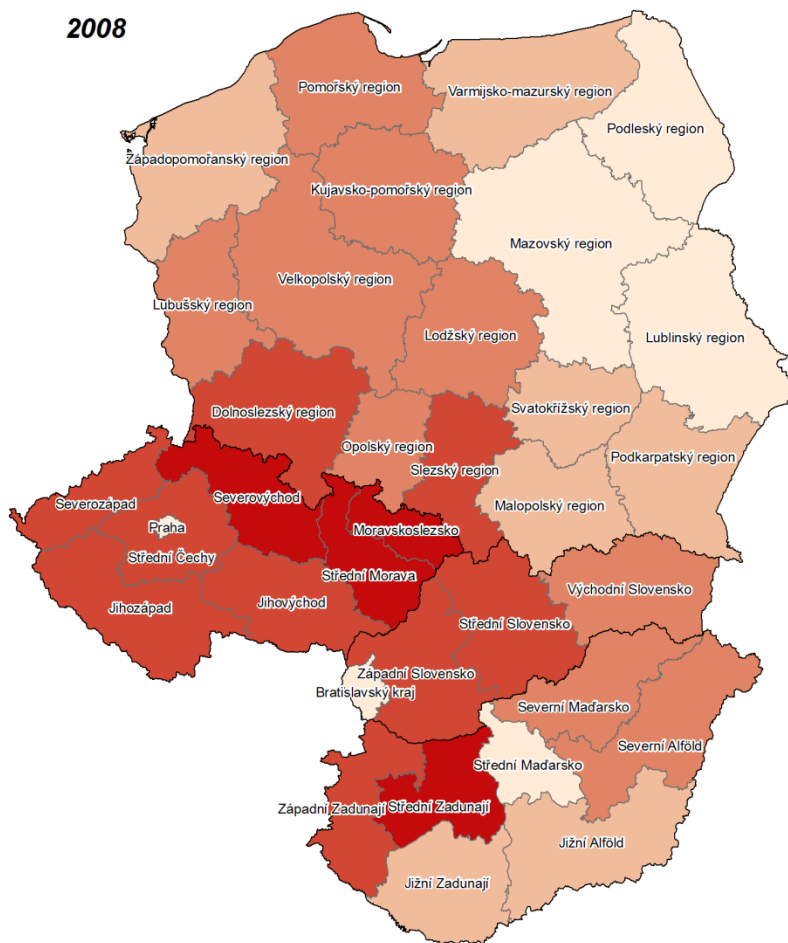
2008

Pomořský region
Varmijsko-mazurský region
Podleský region
Západopomořanský region
Kujavsko-pomořský region
Mazovský region
Velkopolský region
Lubušský region
Lodžský region
Lublinský region
Dolnoslezský region
Svatokřížský region
Opolský region
Podkarpatský region
Slezský region
Severozápad
Severovýchod
Malopolský region
Praha
Moravskoslezsko
Střední Čechy
Střední Morava
Jihozápad
Jihovýchod
Východní Slovensko
Střední Slovensko
Západní Slovensko
Bratislavský kraj
Severní Maďarsko
Severní Alföld
Střední Maďarsko
Západní Zadunají
Střední Zadunají
Jižní Alföld
Jižní Zadunají